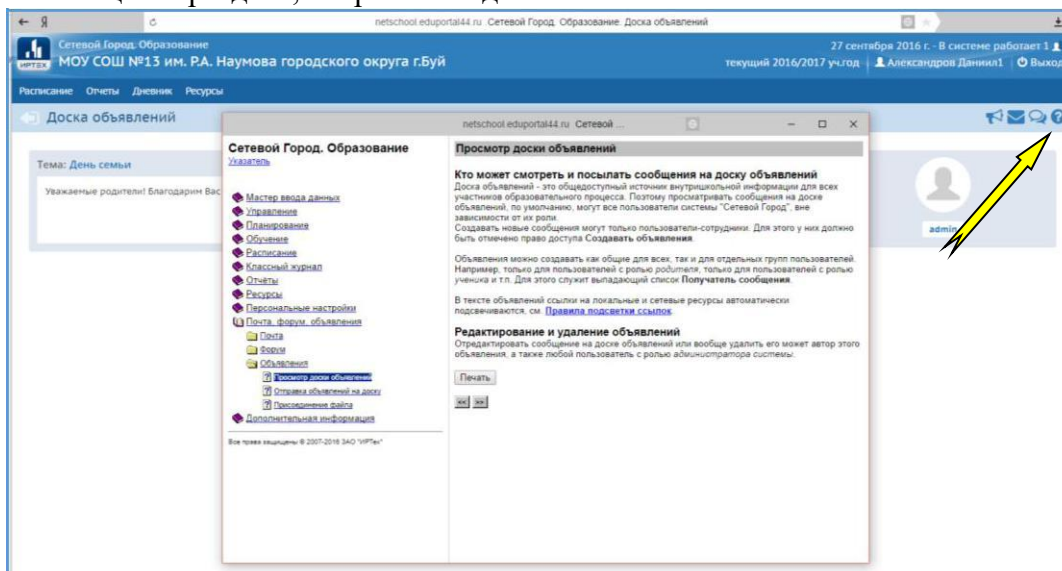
netschool.eduportal44.ru Сетевой Город. Образование. Доска объявлений

Сетевой Город. Образование
МОУ СОШ №13 им. Р.А. Наумова городского округа г.Буй
27 сентября 2016 г. - В системе работает 1
текущий 2016/2017 уч.год | Александров Даниил1 | Выход

Расписание Отчеты Дневник Ресурсы

Доска объявлений

Тема: День семьи
Уважаемые родители! Благодарим Вас

admin

netschool.eduportal44.ru Сетевой ...

Сетевой Город. Образование
Указатель

Мастер ввода данных
Управление
Планирование
Обучение
Расписание
Классный журнал
Отчёты
Ресурсы
Персональные настройки
Почта, форум, объявления
Почта
Форум
Объявления
Просмотр доски объявлений
Отправка объявлений на доску
Присоединение файла
Дополнительная информация

Все права защищены © 2007-2016 ЗАО "ИРТех"

Просмотр доски объявлений

Кто может смотреть и посылать сообщения на доску объявлений
Доска объявлений - это общедоступный источник внутришкольной информации для всех участников образовательного процесса. Поэтому просматривать сообщения на доске объявлений, по умолчанию, могут все пользователи системы "Сетевой Город", вне зависимости от их роли.
Создавать новые сообщения могут только пользователи-сотрудники. Для этого у них должно быть отмечено право доступа Создавать объявления.

Объявления можно создавать как общие для всех, так и для отдельных групп пользователей. Например, только для пользователей с ролью родителя, только для пользователей с ролью ученика и т.п. Для этого служит выпадающий список Получатель сообщения.

В тексте объявлений ссылки на локальные и сетевые ресурсы автоматически подсвечиваются, см. Правила подсветки ссылок.

Редактирование и удаление объявлений
Отредактировать сообщение на доске объявлений или вообще удалить его может автор этого объявления, а также любой пользователь с ролью администратора системы.

Печать
<< >>